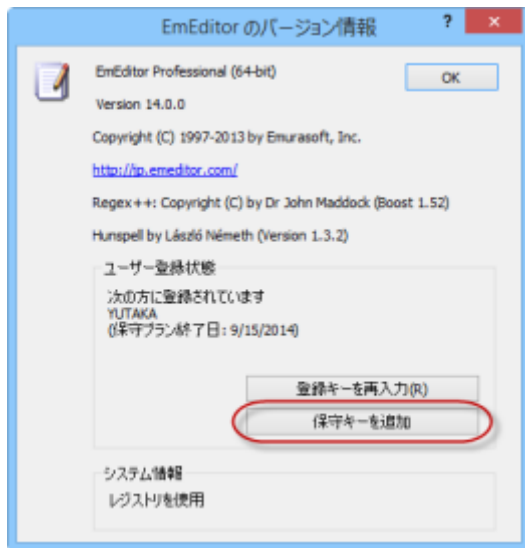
EmEditor のバージョン情報

?

×

EmEditor Professional (64-bit)

OK

Version 14.0.0

Copyright (C) 1997-2013 by Emurasoft, Inc.

http://jp.emeditor.com/

Regex++: Copyright (C) by Dr John Maddock (Boost 1.52)

Hunspell by László Németh (Version 1.3.2)

ユーザー登録状態

次の方に登録されています
YUTAKA
(保守プラン終了日: 9/15/2014)

登録キーを再入力(R)

保守キーを追加

システム情報

レジストリを使用